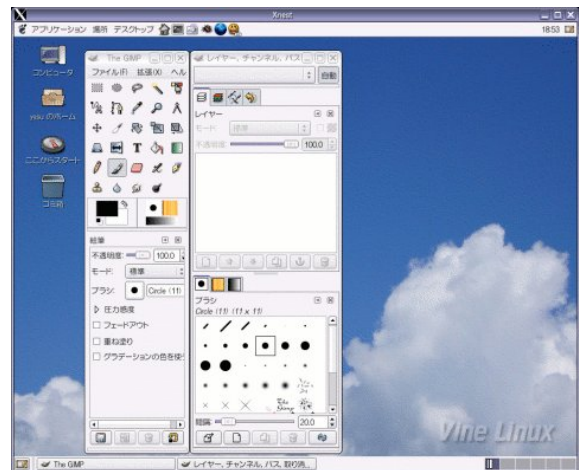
Xnest

アプリケーション 場所 デスクトップ

18:53

コンピュータ

のホーム

ここからスタート

ゴミ箱

The GIMP

ファイル(F) 拡張(X) ヘル

絵筆

不透明度 100.0

モード: 標準

ブラシ: Circle (11)

圧力感度

フェードアウト

重ね塗り

グラデーションの色を使う

レイヤー、チャンネル、パス

自動

レイヤー

モード: 標準

不透明度 100.0

ブラシ

Circle (11) (11 x 11)

間隔 20.0

Vine Linux

The GIMP

レイヤー、チャンネル、パス、取り消...